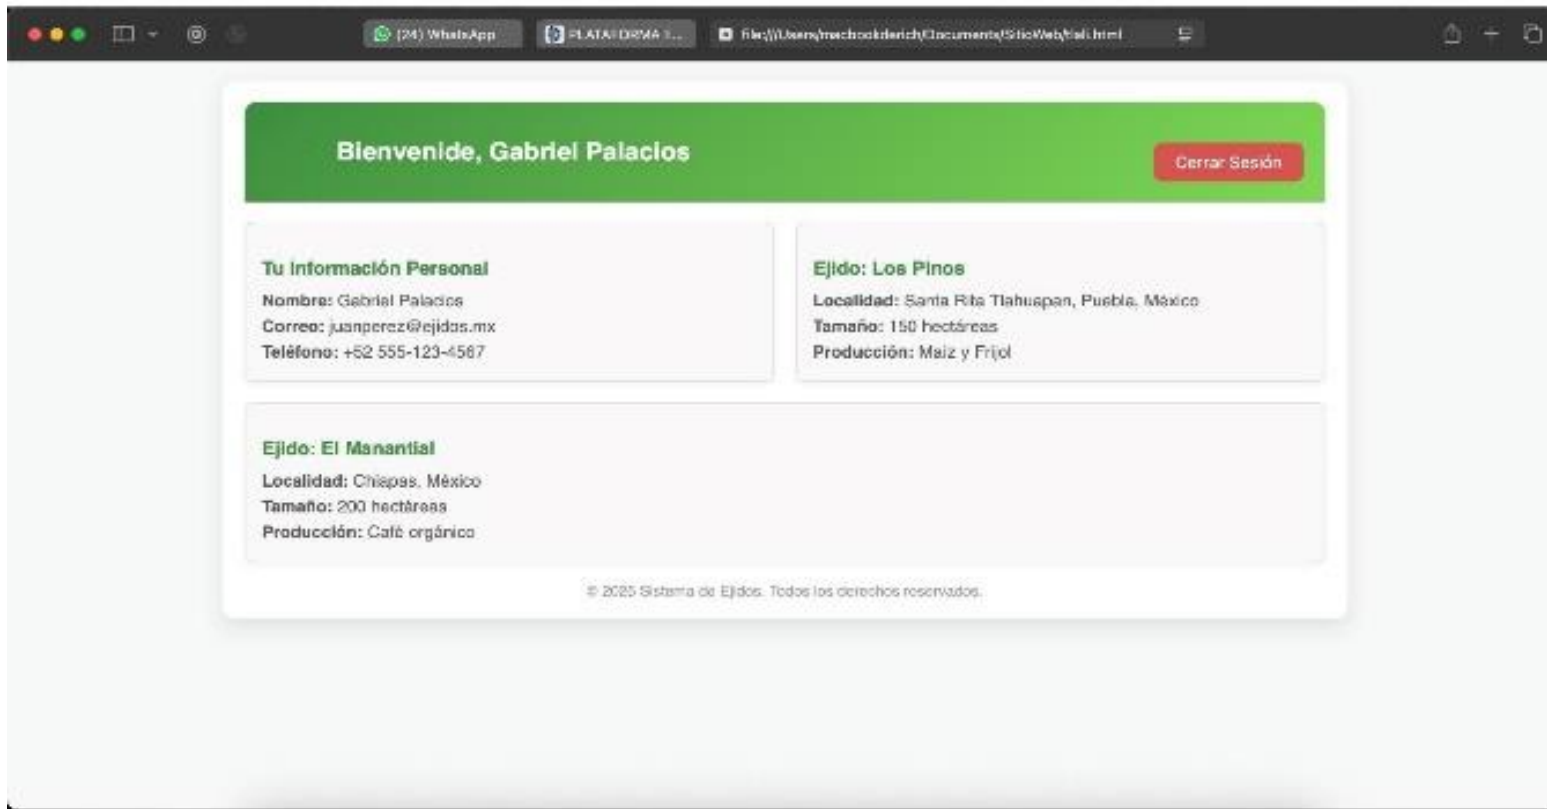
(24) WhatsApp
PLATAFORMA I...
file:///Users/macbookderich/Documents/SitioWeb/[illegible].html

Bienvenide, Gabriel Palacios

Cerrar Sesión

Tu Información Personal
Nombre: Gabriel Palacios
Correo: juanperez@ejidos.mx
Teléfono: +52 555-123-4567

Ejido: Los Pinos
Localidad: Santa Rita Tlahuapan, Puebla, México
Tamaño: 150 hectáreas
Producción: Maíz y Frijol

Ejido: El Manantial
Localidad: Chiapas, México
Tamaño: 200 hectáreas
Producción: Café orgánico

© 2025 Sistema de Ejidos. Todos los derechos reservados.